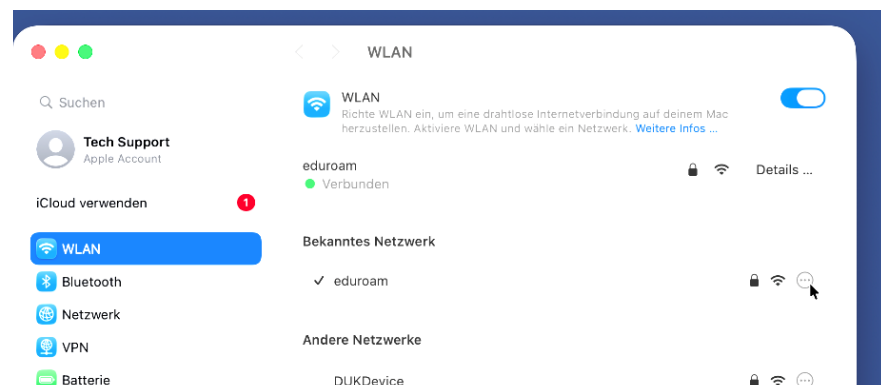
WLAN

Suchen

Tech Support
Apple Account

iCloud verwenden 1

WLAN
Bluetooth
Netzwerk
VPN
Batterie

WLAN
Richte WLAN ein, um eine drahtlose Internetverbindung auf deinem Mac herzustellen. Aktiviere WLAN und wähle ein Netzwerk. Weitere Infos …

eduroam
Verbunden
Details …

Bekanntes Netzwerk

✓ eduroam

Andere Netzwerke

DUKDevice